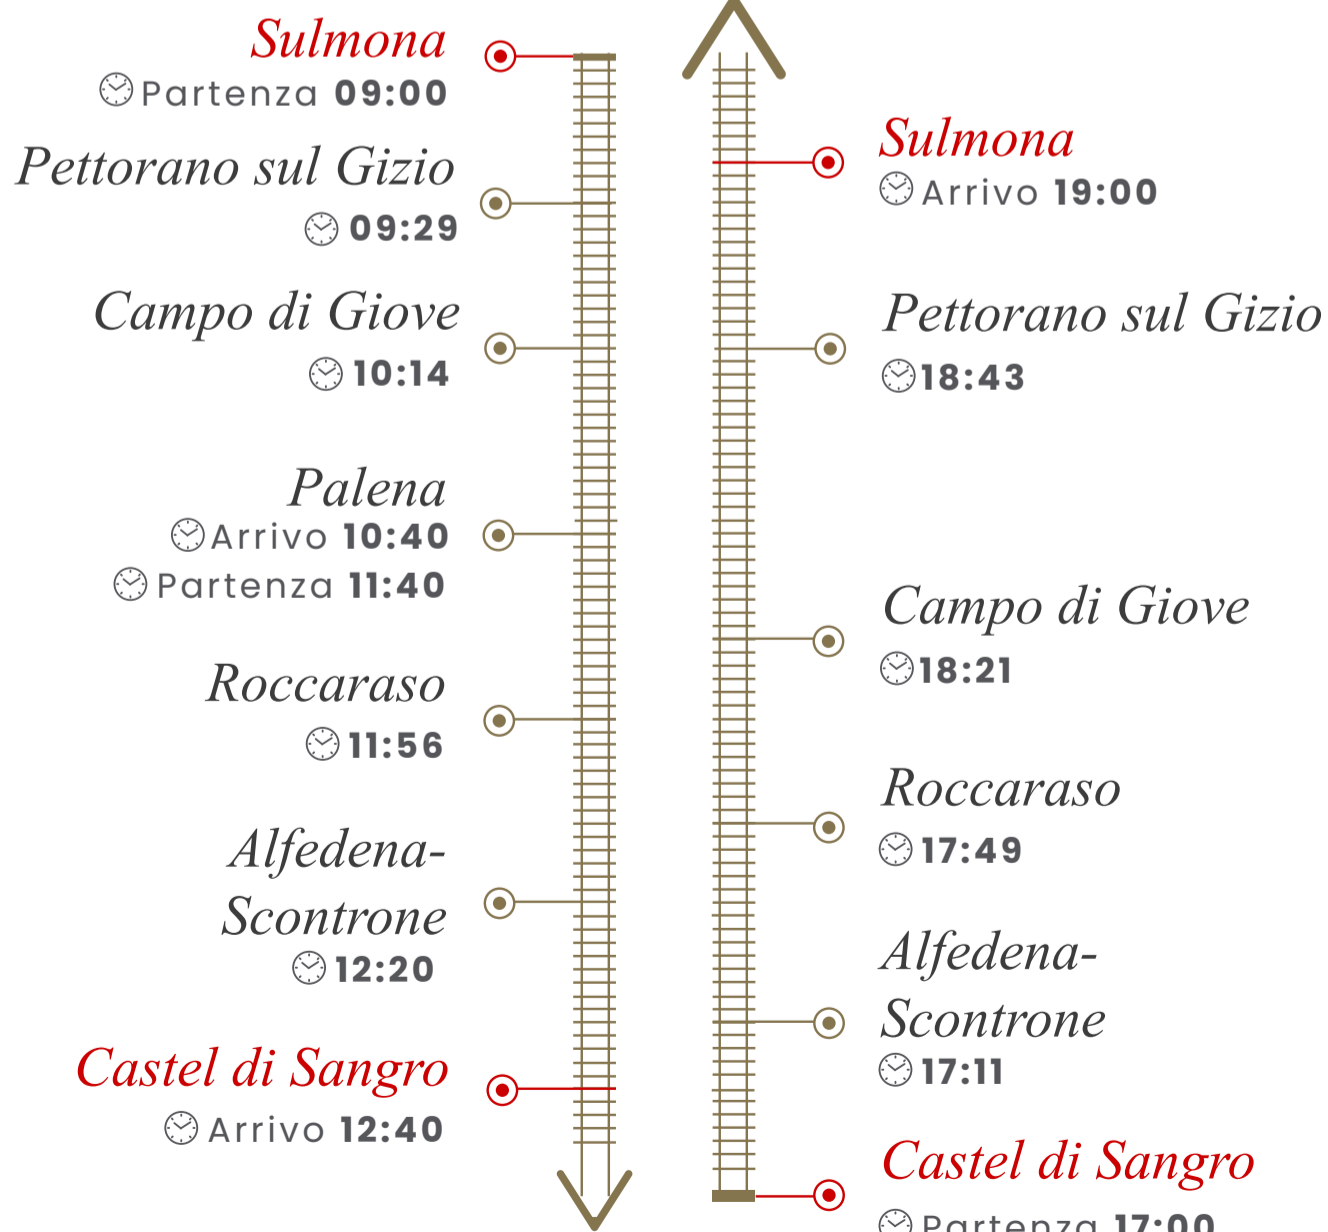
Sulmona
Partenza 09:00

Pettorano sul Gizio
09:29

Campo di Giove
10:14

Palena
Arrivo 10:40
Partenza 11:40

Roccaraso
11:56

Alfedena-Scontrone
12:20

Castel di Sangro
Arrivo 12:40

Sulmona
Arrivo 19:00

Pettorano sul Gizio
18:43

Campo di Giove
18:21

Roccaraso
17:49

Alfedena-Scontrone
17:11

Castel di Sangro
Partenza 17:00